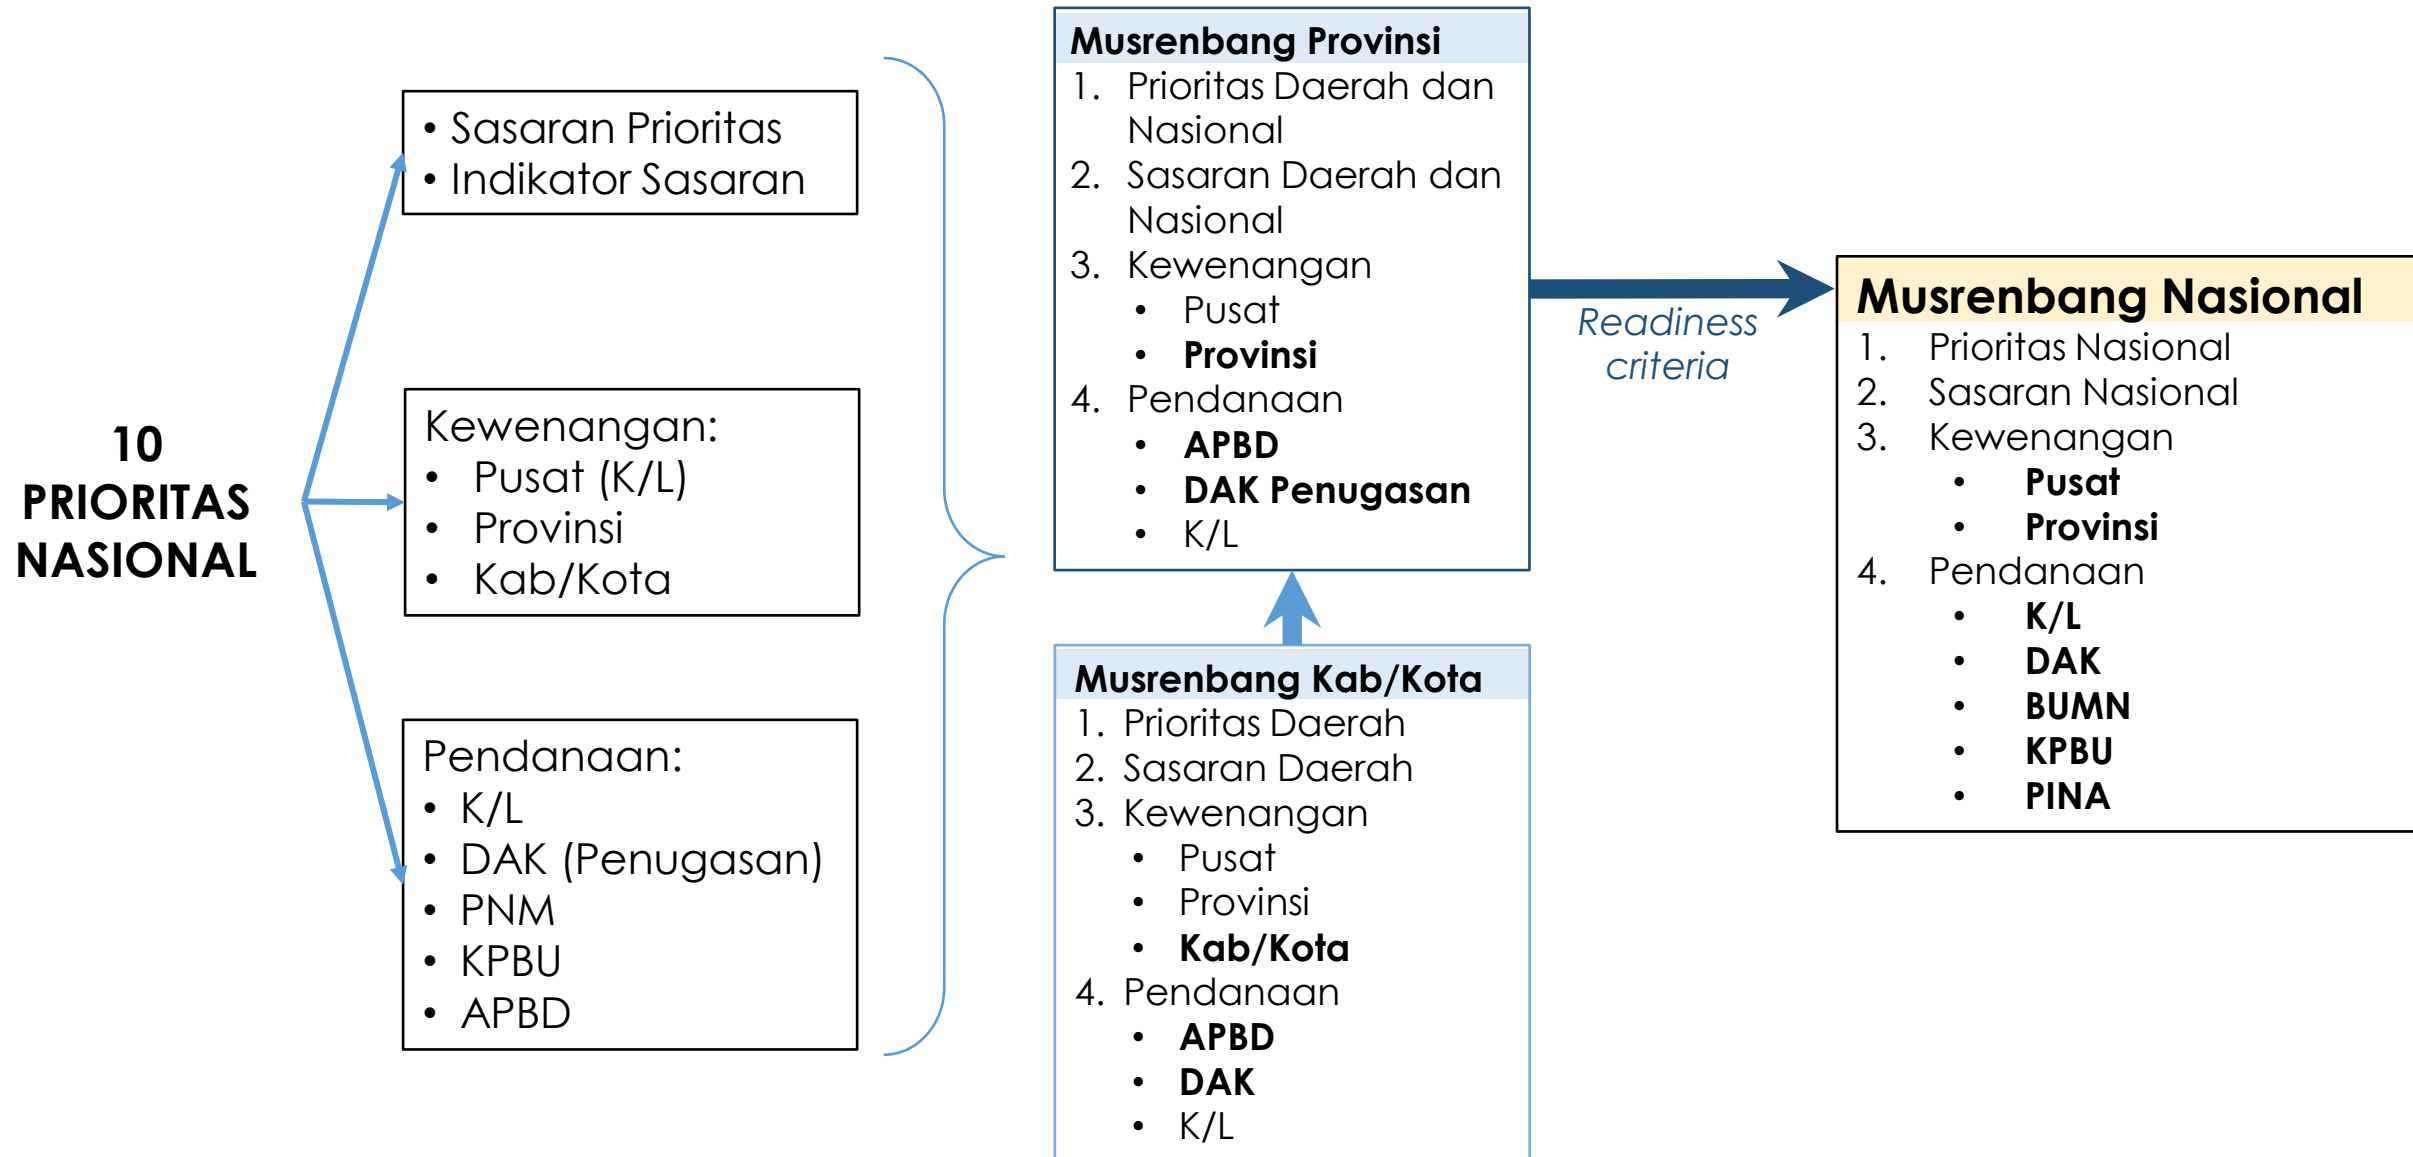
10 PRIORITAS NASIONAL

• Sasaran Prioritas
• Indikator Sasaran

Kewenangan:
• Pusat (K/L)
• Provinsi
• Kab/Kota

Pendanaan:
• K/L
• DAK (Penugasan)
• PNM
• KPBU
• APBD

Musrenbang Provinsi
1. Prioritas Daerah dan Nasional
2. Sasaran Daerah dan Nasional
3. Kewenangan
• Pusat
• Provinsi
4. Pendanaan
• APBD
• DAK Penugasan
• K/L

Musrenbang Kab/Kota
1. Prioritas Daerah
2. Sasaran Daerah
3. Kewenangan
• Pusat
• Provinsi
• Kab/Kota
4. Pendanaan
• APBD
• DAK
• K/L

Readiness criteria

Musrenbang Nasional
1. Prioritas Nasional
2. Sasaran Nasional
3. Kewenangan
• Pusat
• Provinsi
4. Pendanaan
• K/L
• DAK
• BUMN
• KPBU
• PINA